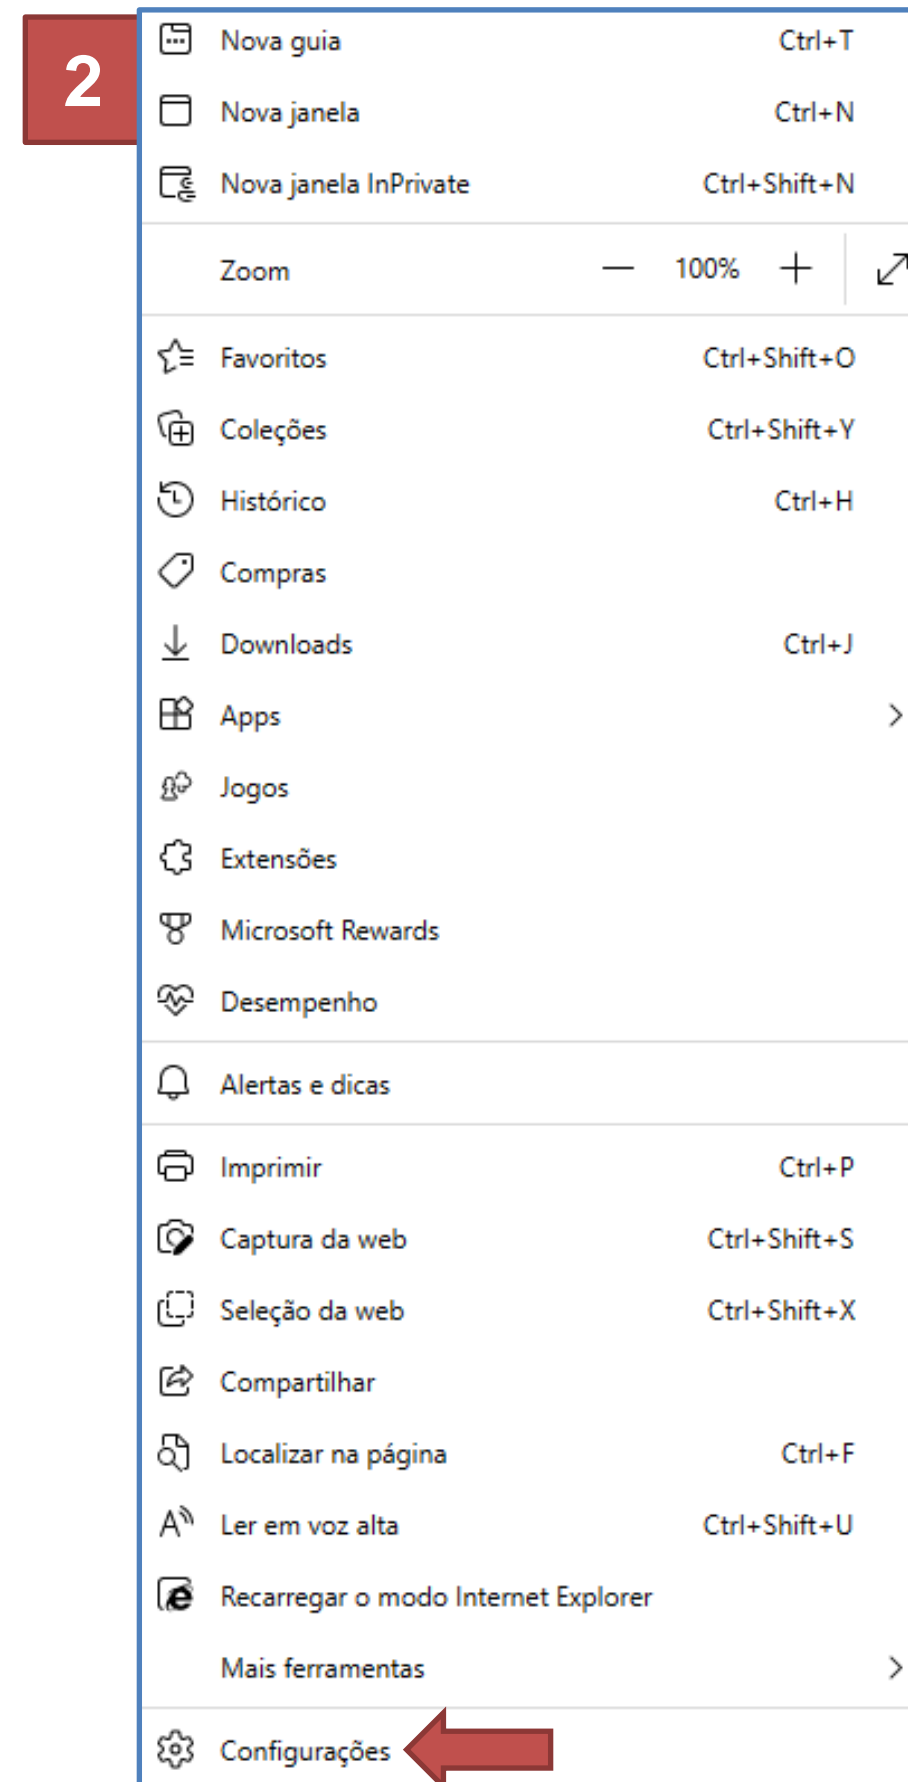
2

Nova guia Ctrl+T
Nova janela Ctrl+N
Nova janela InPrivate Ctrl+Shift+N

Zoom — 100% +

Favoritos Ctrl+Shift+O
Coleções Ctrl+Shift+Y
Histórico Ctrl+H
Compras
Downloads Ctrl+J
Apps
Jogos
Extensões
Microsoft Rewards
Desempenho

Alertas e dicas

Imprimir Ctrl+P
Captura da web Ctrl+Shift+S
Seleção da web Ctrl+Shift+X
Compartilhar
Localizar na página Ctrl+F
Ler em voz alta Ctrl+Shift+U
Recarregar o modo Internet Explorer
Mais ferramentas

Configurações